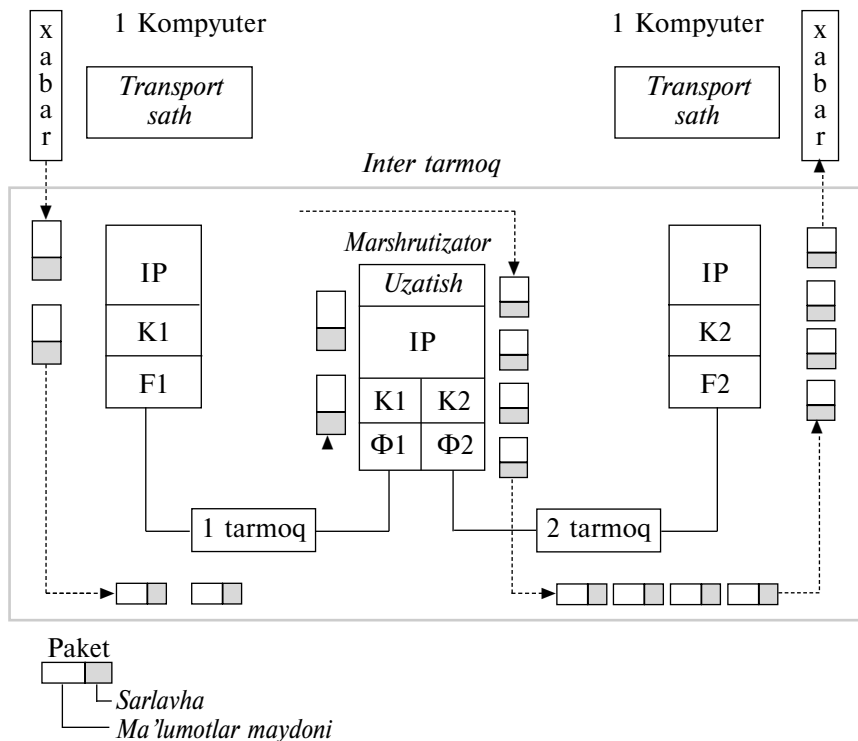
x a b a r

1 Kompyuter

*Transport sath*

1 Kompyuter

*Transport sath*

x a b a r

*Inter tarmoq*

IP

K1

F1

*Marshrutizator*

*Uzatish*

IP

K1

K2

Ф1

Ф2

IP

K2

F2

1 tarmoq

2 tarmoq

Paket

*Sarlavha*

*Ma'lumotlar maydoni*